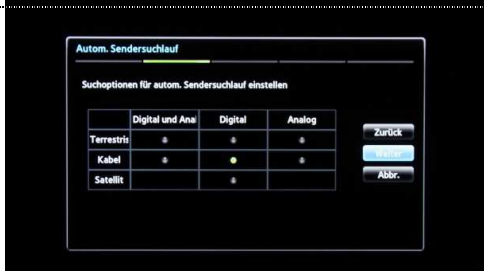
Autom. Sendersuchlauf

Suchoptionen für autom. Sendersuchlauf einstellen

| | Digital und Ana | Digital | Analog |
|---|---|---|---|
| Terrestris | | | |
| Kabel | | | |
| Satellit | | | |

Zurück

Weiter

Abbr.